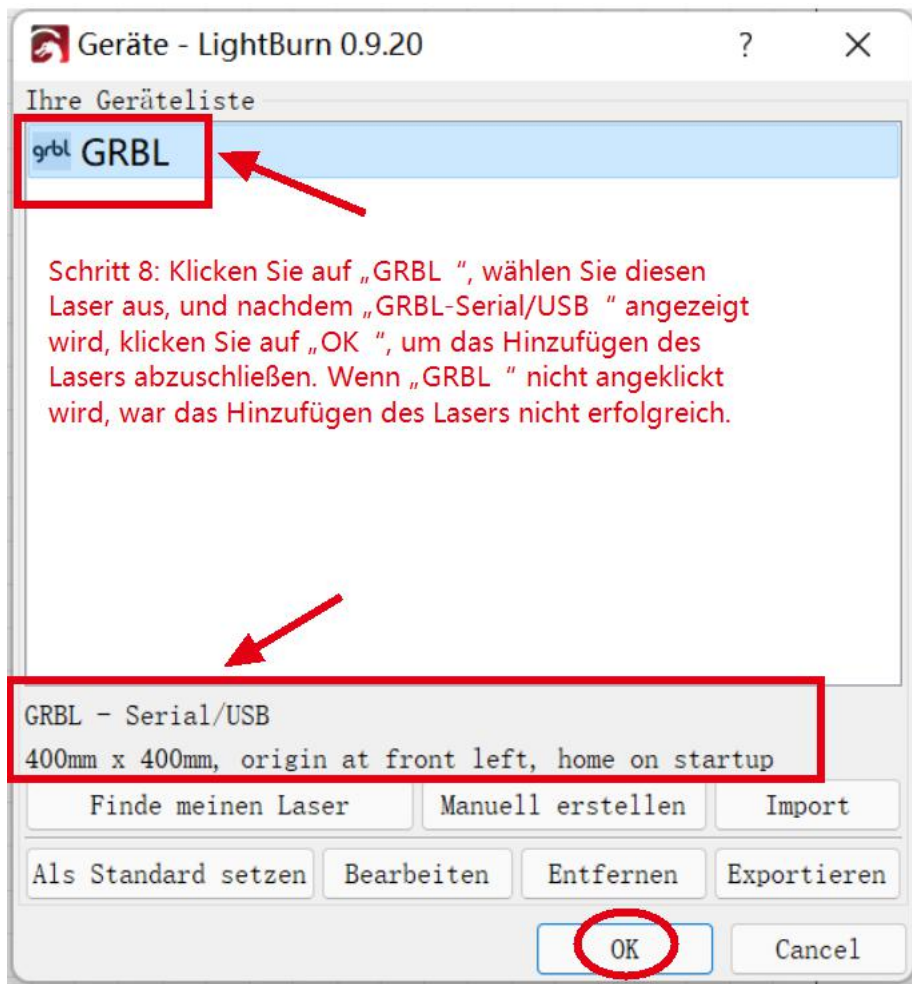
Geräte - LightBurn 0.9.20
?
×

Ihre Geräteliste

grbl GRBL

Schritt 8: Klicken Sie auf „GRBL “, wählen Sie diesen Laser aus, und nachdem „GRBL-Serial/USB “ angezeigt wird, klicken Sie auf „OK “, um das Hinzufügen des Lasers abzuschließen. Wenn „GRBL “ nicht angeklickt wird, war das Hinzufügen des Lasers nicht erfolgreich.

GRBL - Serial/USB
400mm x 400mm, origin at front left, home on startup

Finde meinen Laser
Manuell erstellen
Import
Als Standard setzen
Bearbeiten
Entfernen
Exportieren
OK
Cancel